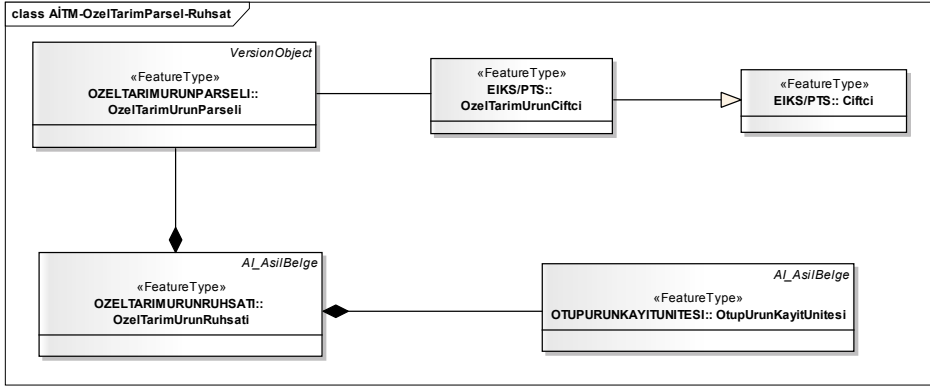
class AİTM-OzelTarimParsel-Ruhsat

VersionObject
«FeatureType»
OZELTARIMURUNPARSELI::
OzelTarimUrunParseli

«FeatureType»
EIKS/PTS::
OzelTarimUrunCiftci

«FeatureType»
EIKS/PTS:: Ciftci

AI_AsilBelge
«FeatureType»
OZELTARIMURUNRUHSATI::
OzelTarimUrunRuhsati

AI_AsilBelge
«FeatureType»
OTUPURUNKAYITUNITESI:: OtupUrunKayitUnitesi